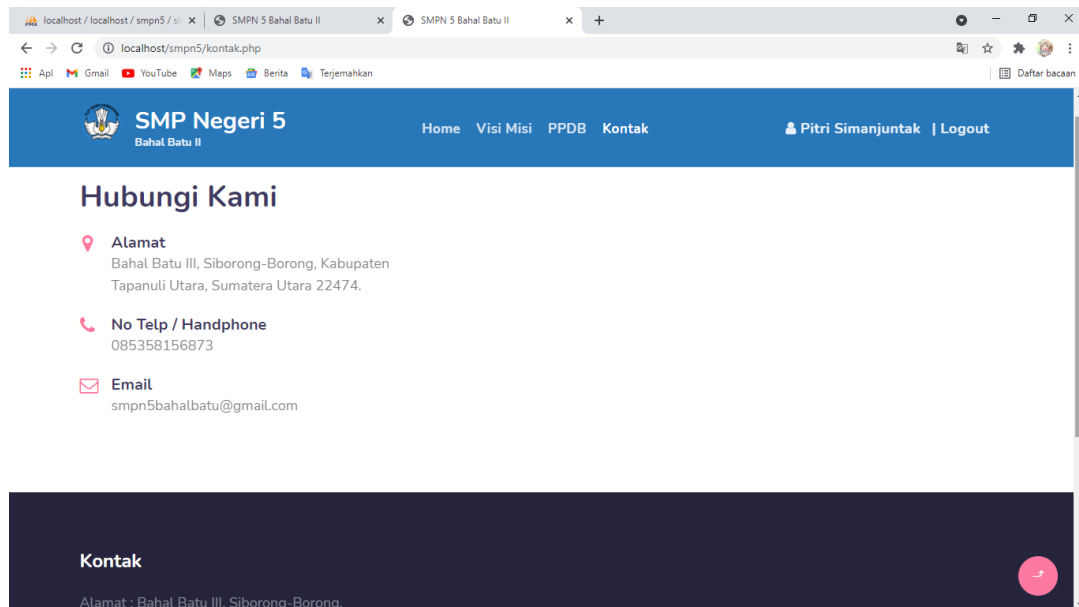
localhost / localhost / smpn5 / s
SMPN 5 Bahal Batu II
SMPN 5 Bahal Batu II
localhost/smpn5/kontak.php
Apl Gmail YouTube Maps Berita Terjemahkan
Daftar bacaan

SMP Negeri 5
Bahal Batu II
Home Visi Misi PPDB Kontak
Pitri Simanjuntak | Logout

Hubungi Kami

Alamat
Bahal Batu III, Siborong-Borong, Kabupaten Tapanuli Utara, Sumatera Utara 22474.

No Telp / Handphone
085358156873

Email
smpn5bahalbatu@gmail.com

Kontak

Alamat : Bahal Batu III, Siborong-Borong,